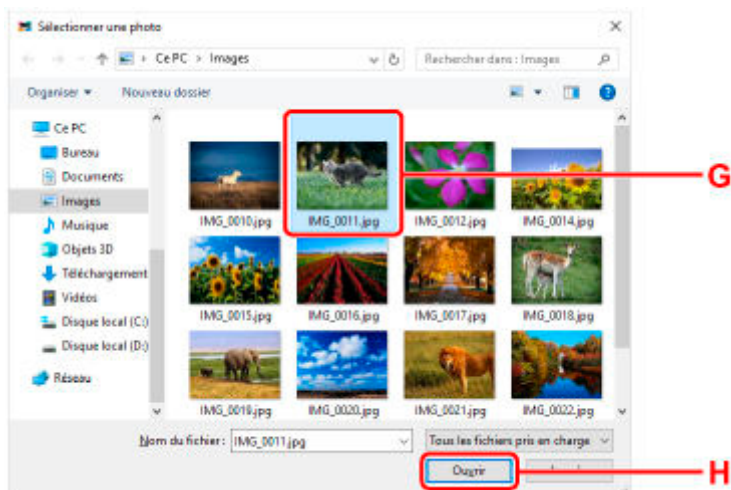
Sélectionner une photo

Ce PC > Images

Rechercher dans : Images

Organiser ▾ Nouveau dossier

Ce PC
Bureau
Documents
Images
Musique
Objets 3D
Téléchargement
Vidéos
Disque local (C:)
Disque local (D:)
Réseau

IMG_0010.jpg
IMG_0011.jpg
IMG_0012.jpg
IMG_0014.jpg
IMG_0015.jpg
IMG_0016.jpg
IMG_0017.jpg
IMG_0018.jpg
IMG_0019.jpg
IMG_0020.jpg
IMG_0021.jpg
IMG_0022.jpg

G

Nom du fichier : IMG_0011.jpg

Tous les fichiers pris en charge

Ouvrir

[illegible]

H